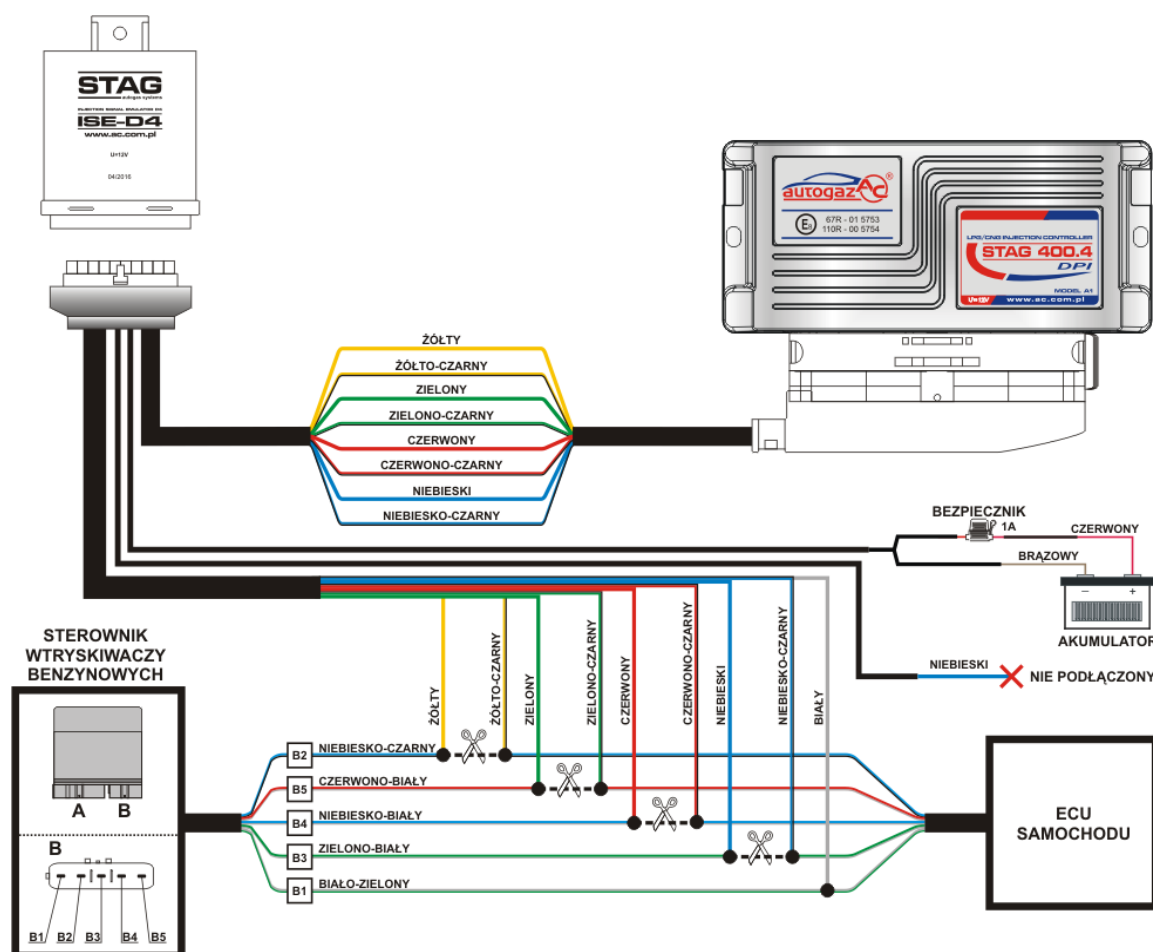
STAG
autogas systems
INJECTOR SIGNAL EMULATOR D4
ISE-D4
www.ac.com.pl
U=12V
04/2016

autogaz AC
E8
67R - 01 5753
110R - 00 5754
LPG/CNG INJECTION CONTROLLER
STAG 400.4
DPI
MODEL A1
U=12V
www.ac.com.pl

ŻÓŁTY
ŻÓŁTO-CZARNY
ZIELONY
ZIELONO-CZARNY
CZERWONY
CZERWONO-CZARNY
NIEBIESKI
NIEBIESKO-CZARNY

BEZPIECZNIK
1A
CZERWONY
BRĄZOWY
AKUMULATOR

NIEBIESKI
NIE PODŁĄCZONY

STEROWNIK WTRYSKIWACZY BENZYNOWYCH

A B

B
B1 B2 B3 B4 B5

ŻÓŁTY
ŻÓŁTO-CZARNY
ZIELONY
ZIELONO-CZARNY
CZERWONY
CZERWONO-CZARNY
NIEBIESKI
NIEBIESKO-CZARNY
BIAŁY

B2 NIEBIESKO-CZARNY
B5 CZERWONO-BIAŁY
B4 NIEBIESKO-BIAŁY
B3 ZIELONO-BIAŁY
B1 BIAŁO-ZIELONY

ECU SAMOCHODU